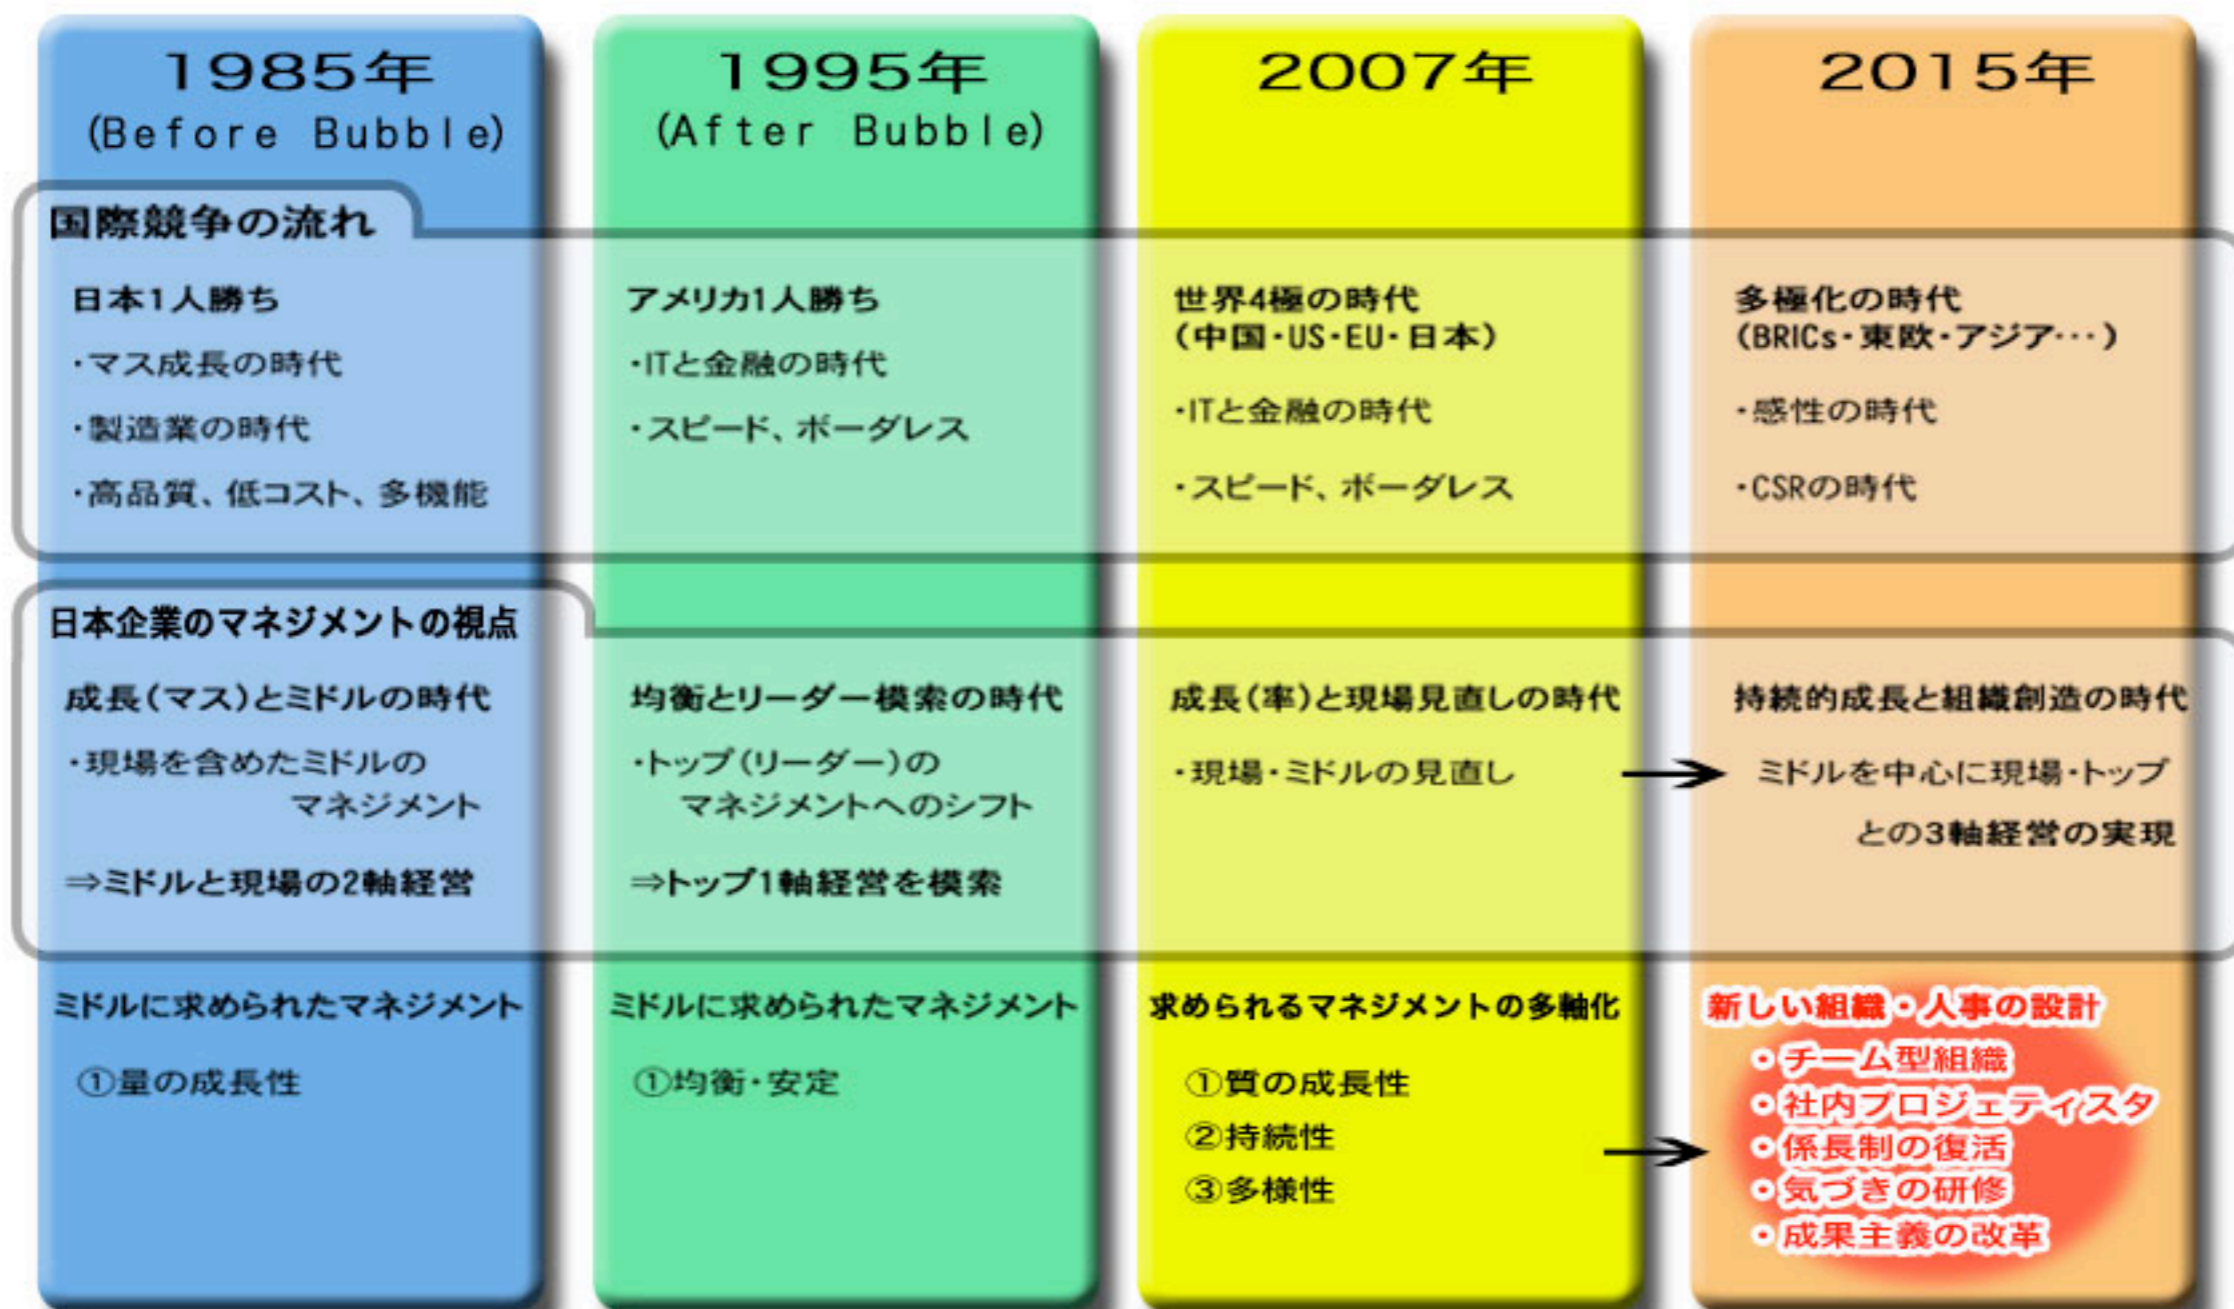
1985年
(Before Bubble)

1995年
(After Bubble)

2007年

2015年

国際競争の流れ

日本1人勝ち
・マス成長の時代
・製造業の時代
・高品質、低コスト、多機能

アメリカ1人勝ち
・ITと金融の時代
・スピード、ボーダレス

世界4極の時代
(中国・US・EU・日本)
・ITと金融の時代
・スピード、ボーダレス

多極化の時代
(BRICs・東欧・アジア・・・)
・感性の時代
・CSRの時代

日本企業のマネジメントの視点

成長(マス)とミドルの時代
・現場を含めたミドルのマネジメント
⇒ミドルと現場の2軸経営

均衡とリーダー模索の時代
・トップ(リーダー)のマネジメントへのシフト
⇒トップ1軸経営を模索

成長(率)と現場見直しの時代
・現場・ミドルの見直し

持続的成長と組織創造の時代
ミドルを中心に現場・トップとの3軸経営の実現

ミドルに求められたマネジメント
①量の成長性

ミドルに求められたマネジメント
①均衡・安定

求められるマネジメントの多軸化
①質の成長性
②持続性
③多様性

新しい組織・人事の設計
・チーム型組織
・社内プロジェティスタ
・係長制の復活
・気づきの研修
・成果主義の改革